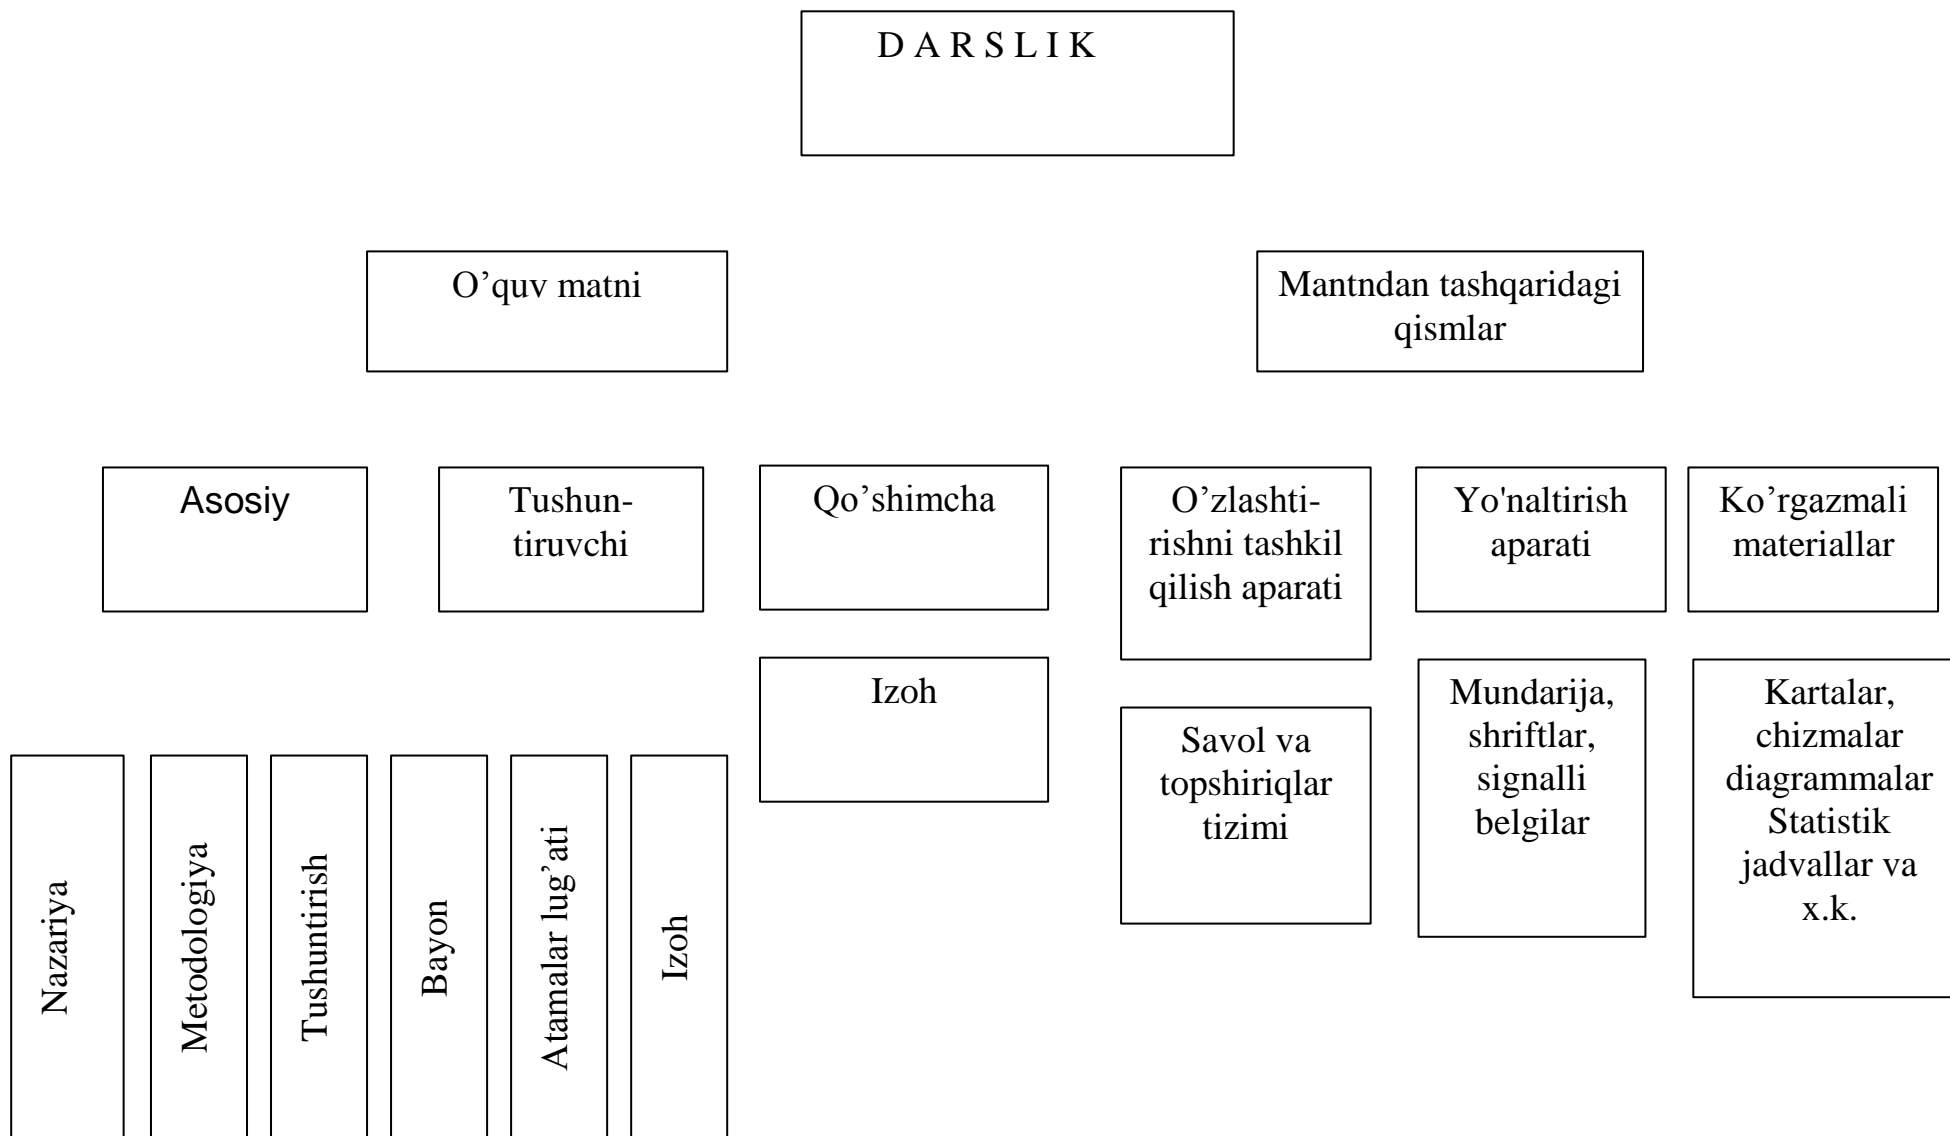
D A R S L I K

O’quv matni

Mantndan tashqaridagi qismlar

Asosiy

Tushuntiruvchi

Qo’shimcha

O’zlashtirishni tashkil qilish aparati

Yo'naltirish aparati

Ko’rgazmali materiallar

Izoh

Savol va topshiriqlar tizimi

Mundarija, shriftlar, signalli belgilar

Kartalar, chizmalar diagrammalar Statistik jadvallar va x.k.

Nazariya

Metodologiya

Tushuntirish

Bayon

Atamalar lug’ati

Izoh